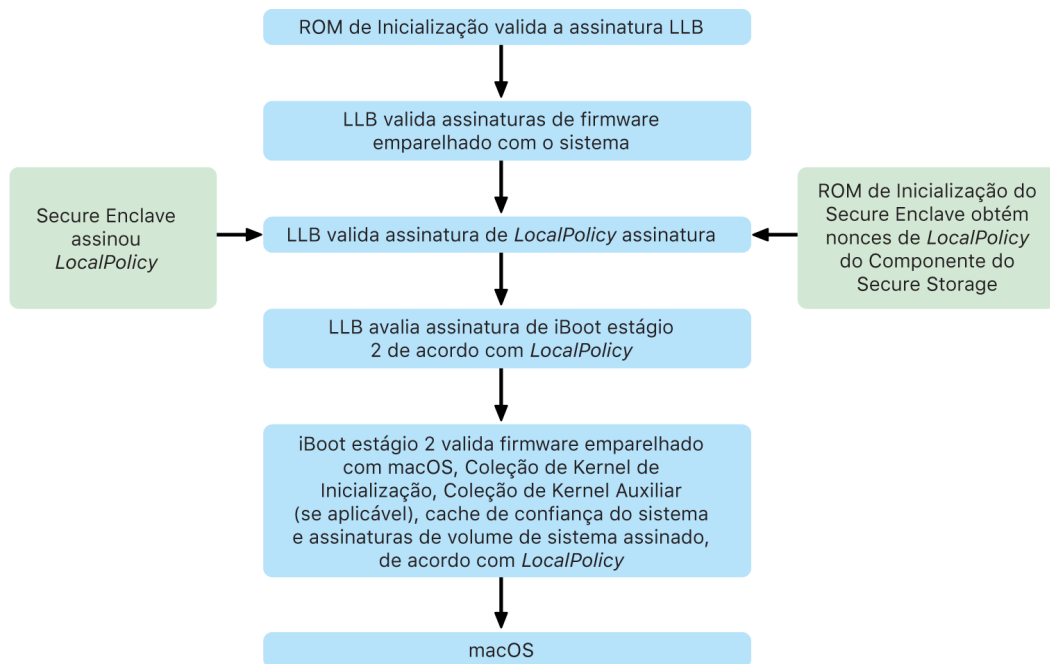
ROM de Inicialização valida a assinatura LLB

LLB valida assinaturas de firmware emparelhado com o sistema

Secure Enclave assinou *LocalPolicy*

LLB valida assinatura de *LocalPolicy* assinatura

ROM de Inicialização do Secure Enclave obtém nonces de *LocalPolicy* do Componente do Secure Storage

LLB avalia assinatura de iBoot estágio 2 de acordo com *LocalPolicy*

iBoot estágio 2 valida firmware emparelhado com macOS, Coleção de Kernel de Inicialização, Coleção de Kernel Auxiliar (se aplicável), cache de confiança do sistema e assinaturas de volume de sistema assinado, de acordo com *LocalPolicy*

macOS